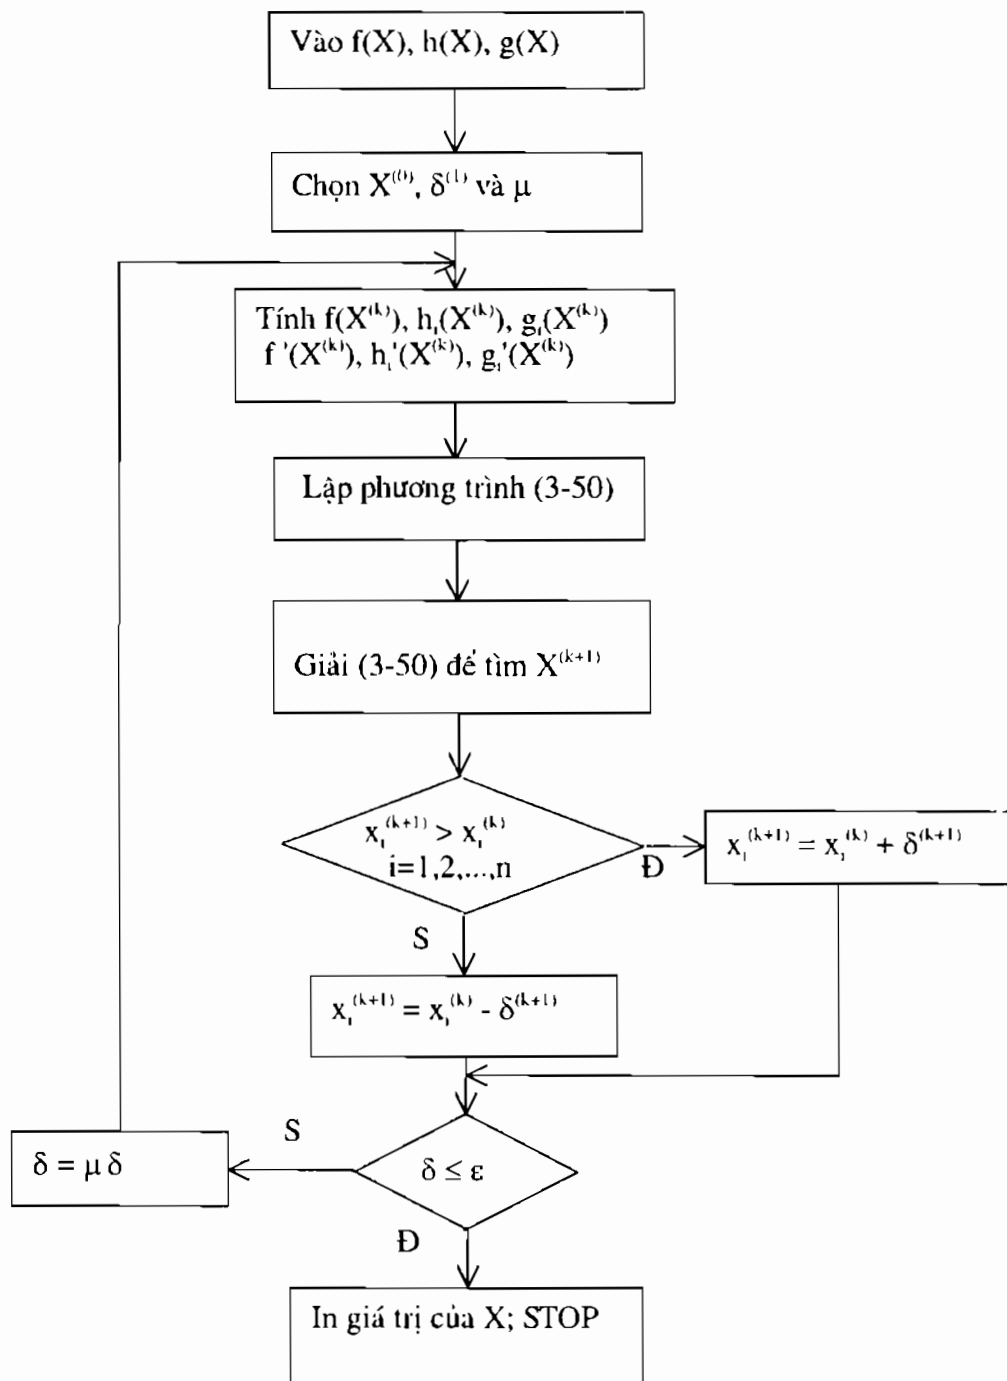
Vào f(X), h(X), g(X)

Chọn $X^{(0)}$, $\delta^{(1)}$ và $\mu$

Tính $f(X^{(k)})$, $h_i(X^{(k)})$, $g_i(X^{(k)})$
$f'(X^{(k)})$, $h_i'(X^{(k)})$, $g_i'(X^{(k)})$

Lập phương trình (3-50)

Giải (3-50) để tìm $X^{(k+1)}$

$x_i^{(k+1)} > x_i^{(k)}$
i=1,2,...,n

Đ

$x_i^{(k+1)} = x_i^{(k)} + \delta^{(k+1)}$

S

$x_i^{(k+1)} = x_i^{(k)} - \delta^{(k+1)}$

S

$\delta = \mu \delta$

$\delta \leq \varepsilon$

Đ

In giá trị của X; STOP